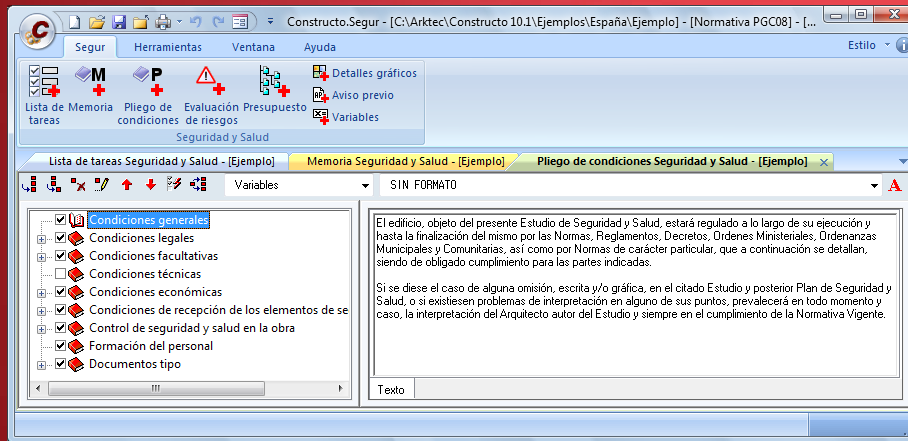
Constructo.Segur - [C:\Arktec\Constructo 10.1\Ejemplos\España\Ejemplo] - [Normativa PGC08]

Segur | Herramientas | Ventana | Ayuda | Estilo

Lista de tareas | Memoria | Pliego de condiciones | Evaluación de riesgos | Presupuesto | Detalles gráficos | Aviso previo | Variables

Seguridad y Salud

Lista de tareas Seguridad y Salud - [Ejemplo] | Memoria Seguridad y Salud - [Ejemplo] | Pliego de condiciones Seguridad y Salud - [Ejemplo]

Variables | SIN FORMATO

Condiciones generales
Condiciones legales
Condiciones facultativas
Condiciones técnicas
Condiciones económicas
Condiciones de recepción de los elementos de se
Control de seguridad y salud en la obra
Formación del personal
Documentos tipo

El edificio, objeto del presente Estudio de Seguridad y Salud, estará regulado a lo largo de su ejecución y hasta la finalización del mismo por las Normas, Reglamentos, Decretos, Ordenes Ministeriales, Ordenanzas Municipales y Comunitarias, así como por Normas de carácter particular, que a continuación se detallan, siendo de obligado cumplimiento para las partes indicadas.

Si se diese el caso de alguna omisión, escrita y/o gráfica, en el citado Estudio y posterior Plan de Seguridad y Salud, o si existiesen problemas de interpretación en alguno de sus puntos, prevalecerá en todo momento y caso, la interpretación del Arquitecto autor del Estudio y siempre en el cumplimiento de la Normativa Vigente.

Texto